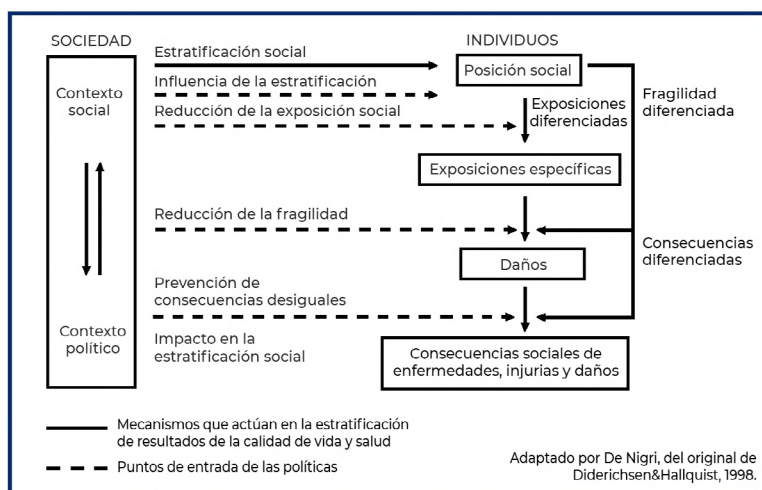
SOCIEDAD

Contexto social

Contexto político

Estratificación social

Influencia de la estratificación

Reducción de la exposición social

Reducción de la fragilidad

Prevención de consecuencias desiguales

Impacto en la estratificación social

INDIVIDUOS

Posición social

Exposiciones diferenciadas

Fragilidad diferenciada

Exposiciones específicas

Consecuencias diferenciadas

Daños

Consecuencias sociales de enfermedades, injurias y daños

Mecanismos que actúan en la estratificación de resultados de la calidad de vida y salud

Puntos de entrada de las políticas

Adaptado por De Nigri, del original de Diderichsen&Hallquist, 1998.